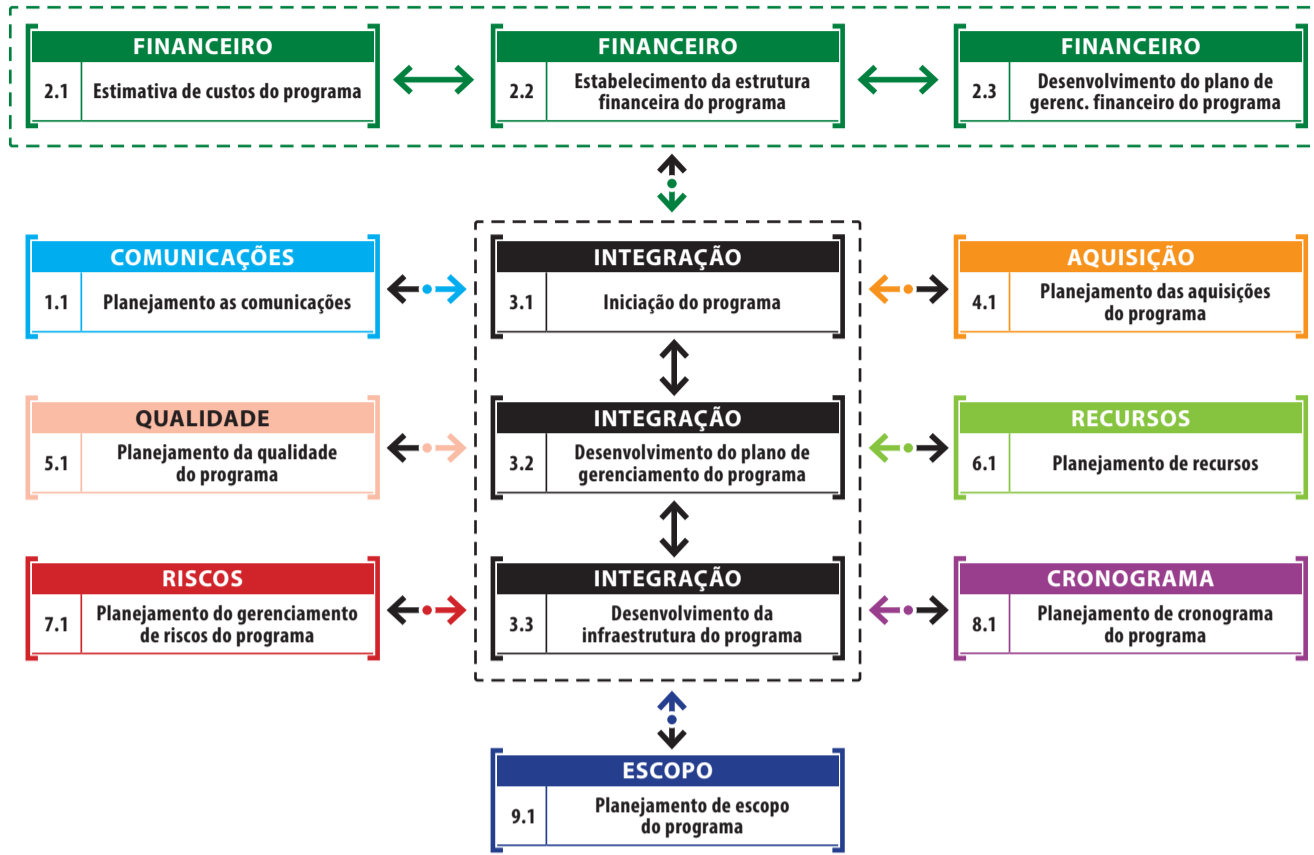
FINANCEIRO
2.1 Estimativa de custos do programa

FINANCEIRO
2.2 Estabelecimento da estrutura financeira do programa

FINANCEIRO
2.3 Desenvolvimento do plano de gerenc. financeiro do programa

COMUNICAÇÕES
1.1 Planejamento as comunicações

INTEGRAÇÃO
3.1 Iniciação do programa

AQUISIÇÃO
4.1 Planejamento das aquisições do programa

QUALIDADE
5.1 Planejamento da qualidade do programa

INTEGRAÇÃO
3.2 Desenvolvimento do plano de gerenciamento do programa

RECURSOS
6.1 Planejamento de recursos

RISCOS
7.1 Planejamento do gerenciamento de riscos do programa

INTEGRAÇÃO
3.3 Desenvolvimento da infraestrutura do programa

CRONOGRAMA
8.1 Planejamento de cronograma do programa

ESCOPO
9.1 Planejamento de escopo do programa